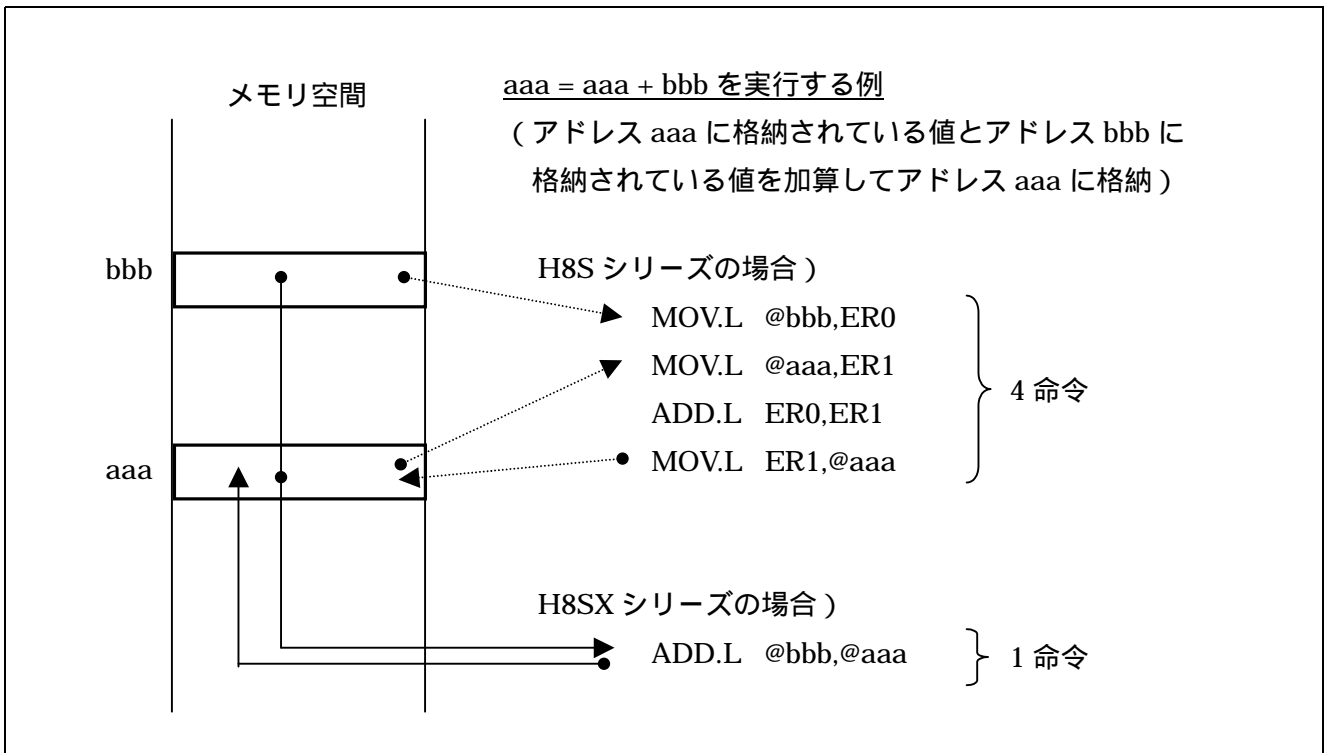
メモリ空間

aaa = aaa + bbb を実行する例

（アドレス aaa に格納されている値とアドレス bbb に格納されている値を加算してアドレス aaa に格納）

bbb

aaa

H8S シリーズの場合）

MOV.L @bbb,ER0
MOV.L @aaa,ER1
ADD.L ER0,ER1
MOV.L ER1,@aaa

4 命令

H8SX シリーズの場合）

ADD.L @bbb,@aaa

1 命令